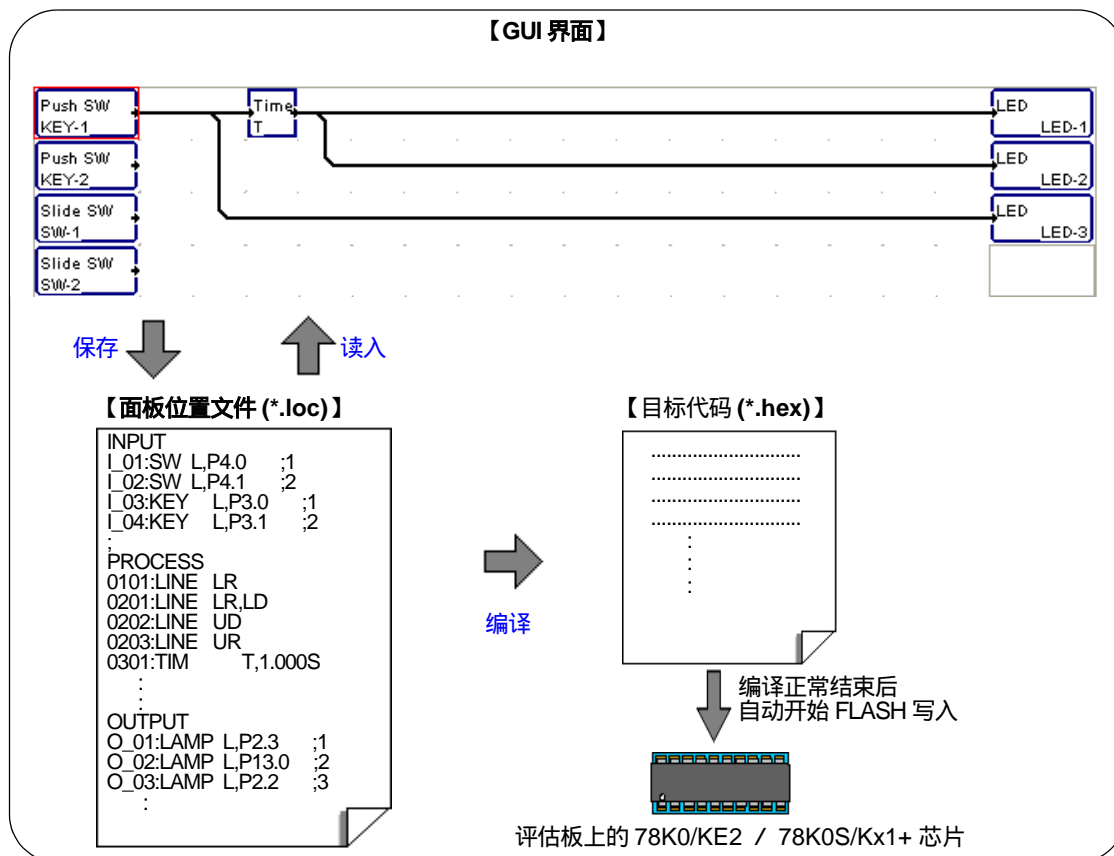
【GUI 界面】

Push SW
KEY-1

Push SW
KEY-2

Slide SW
SW-1

Slide SW
SW-2

Time
T

LED
LED-1

LED
LED-2

LED
LED-3

保存

读入

【面板位置文件 (*.loc)】

INPUT
I_01:SW L,P4.0 ;1
I_02:SW L,P4.1 ;2
I_03:KEY L,P3.0 ;1
I_04:KEY L,P3.1 ;2
:
PROCESS
0101:LINE LR
0201:LINE LR,LD
0202:LINE UD
0203:LINE UR
0301:TIM T,1.000S
:
OUTPUT
O_01:LAMP L,P2.3 ;1
O_02:LAMP L,P13.0 ;2
O_03:LAMP L,P2.2 ;3
:

编译

【目标代码 (*.hex)】

............................
............................
............................
............................
:

编译正常结束后
自动开始 FLASH 写入

评估板上的 78K0/KE2 / 78K0S/Kx1+ 芯片